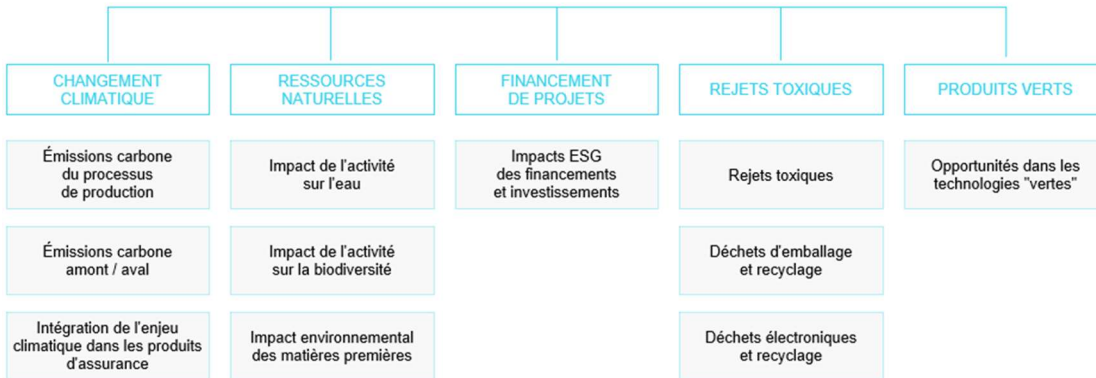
CHANGEMENT CLIMATIQUE

Émissions carbone du processus de production

Émissions carbone amont / aval

Intégration de l'enjeu climatique dans les produits d'assurance

RESSOURCES NATURELLES

Impact de l'activité sur l'eau

Impact de l'activité sur la biodiversité

Impact environnemental des matières premières

FINANCEMENT DE PROJETS

Impacts ESG des financements et investissements

REJETS TOXIQUES

Rejets toxiques

Déchets d'emballage et recyclage

Déchets électroniques et recyclage

PRODUITS VERTS

Opportunités dans les technologies "vertes"